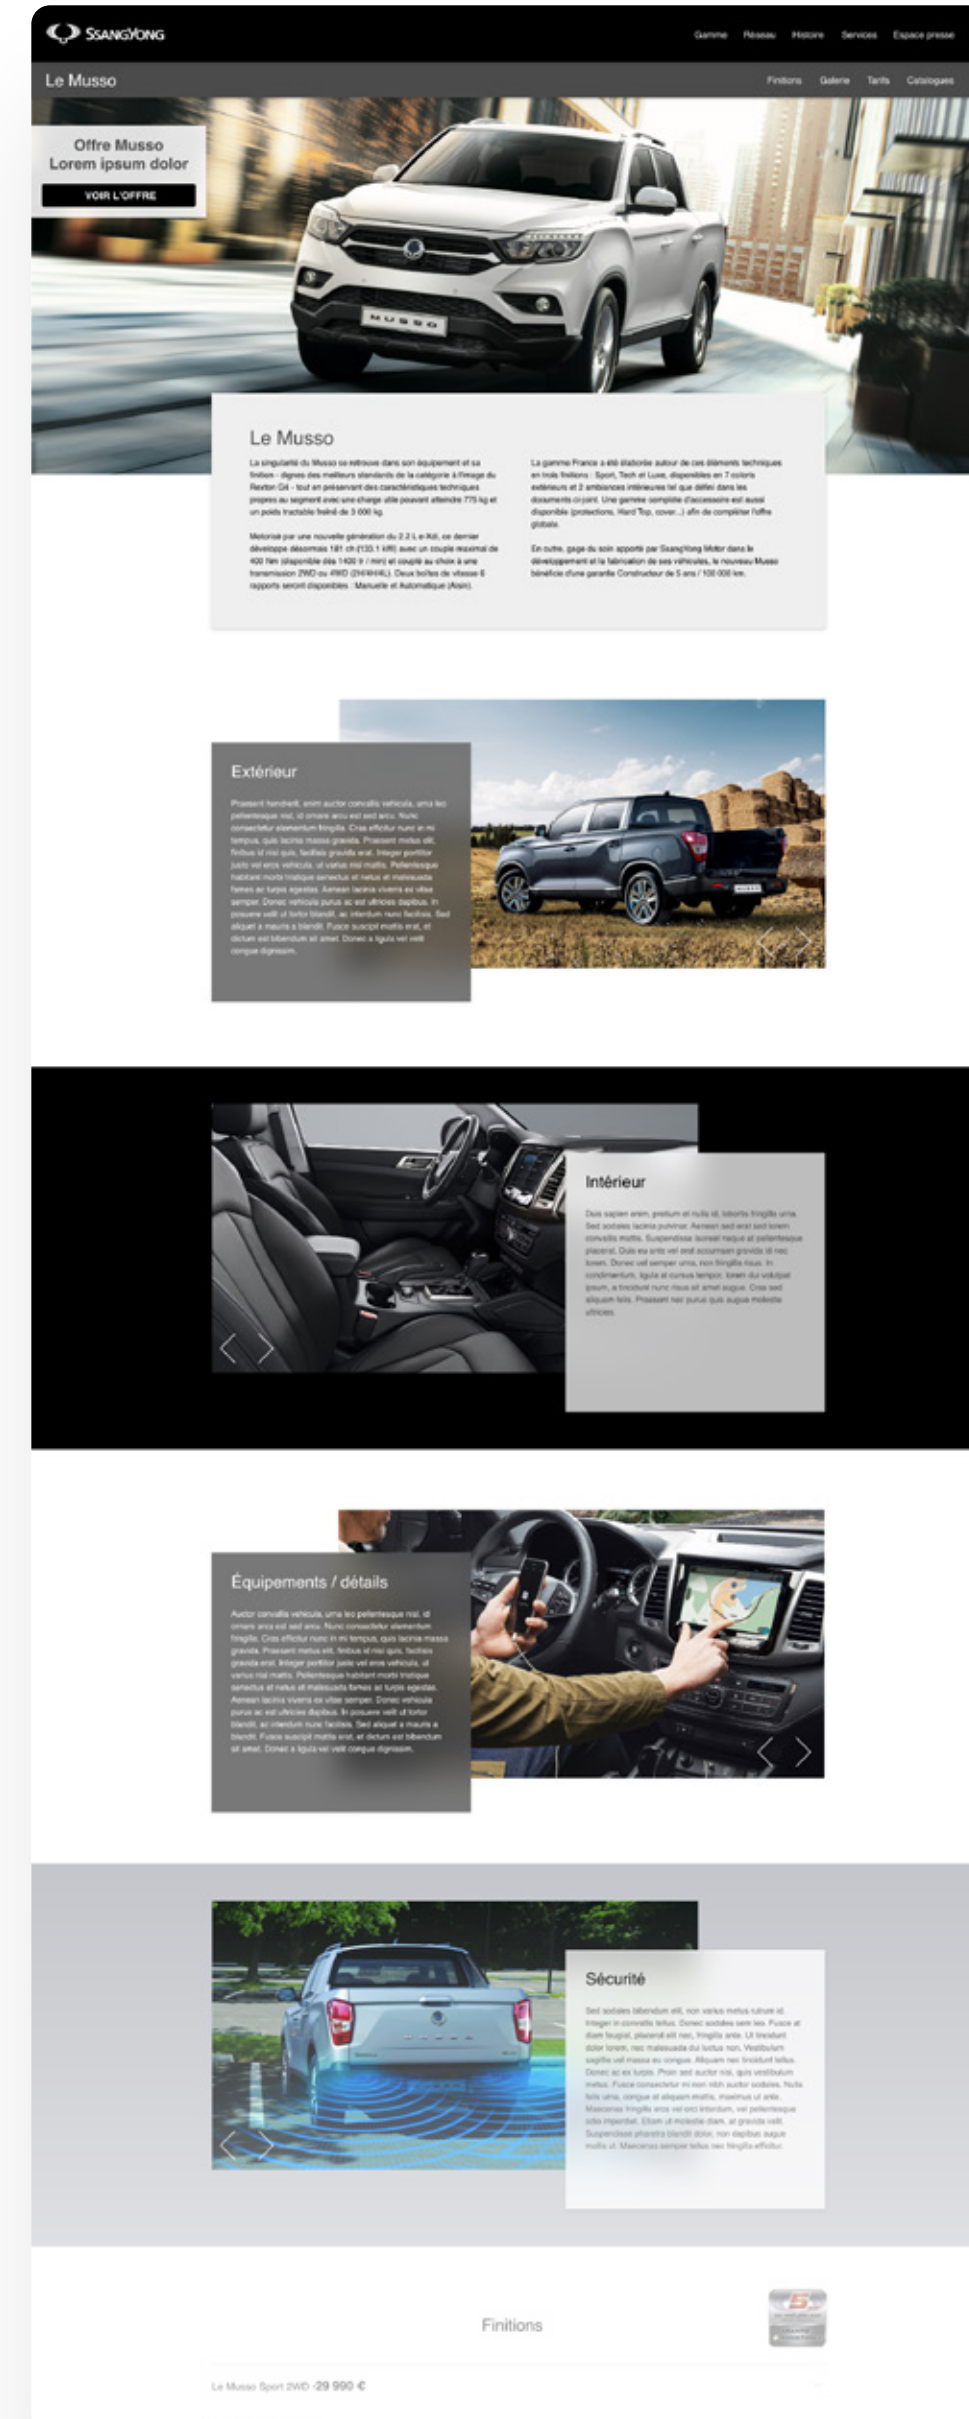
SSANGYONG

Gamme Réseau Histoire Services Espace presse

Le Musso

Finitions Galerie Tarifs Catalogues

Offre Musso
Lorem ipsum dolor

VOIR L'OFFRE

MUSSO

Le Musso

La singularité du Musso se retrouve dans son équipement et sa finition - dignes des meilleurs standards de la catégorie à l'image du Rexton G4 - tout en préservant des caractéristiques techniques propres au segment avec une charge utile pouvant atteindre 775 kg et un poids tractable freiné de 3 000 kg.

Motorisé par une nouvelle génération du 2.2 Le-Xdi, ce dernier développe désormais 181 ch (133.1 kW) avec un couple maximal de 400 Nm (disponible dès 1400 tr / min) et couplé au choix à une transmission 2WD ou 4WD (2H/4H/4L). Deux boîtes de vitesse 6 rapports seront disponibles : Manuelle et Automatique (Aisin).

La gamme France a été élaborée autour de ces éléments techniques en trois finitions : Sport, Tech et Luxe, disponibles en 7 coloris extérieurs et 2 ambiances intérieures tel que défini dans les documents ci-joint. Une gamme complète d'accessoire est aussi disponible (protections, Hard Top, cover...) afin de compléter l'offre globale.

En outre, gage du soin apporté par SsangYong Motor dans le développement et la fabrication de ses véhicules, le nouveau Musso bénéficie d'une garantie Constructeur de 5 ans / 100 000 km.

Extérieur

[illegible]

Intérieur

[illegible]

Équipements / détails

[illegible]

Sécurité

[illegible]

Finitions

Le Musso Sport 2WD -29 990 €